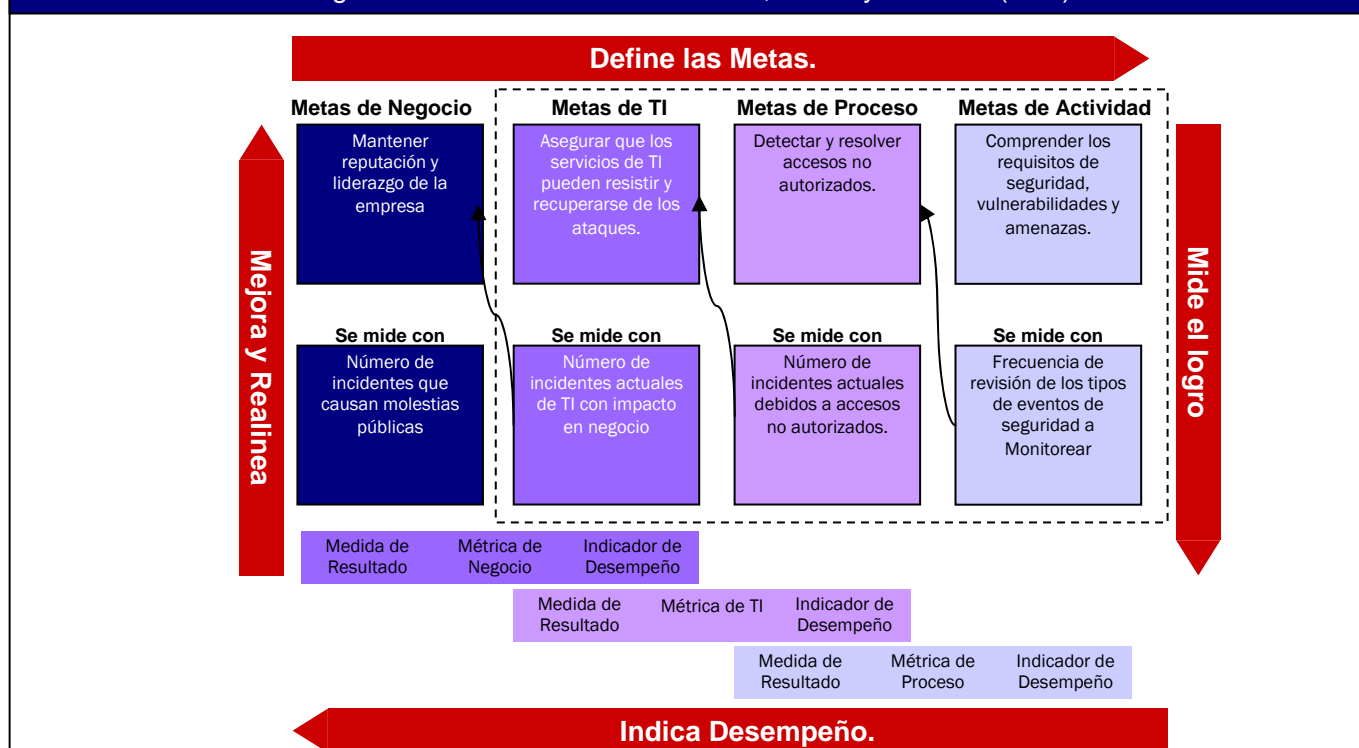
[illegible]

Define las Metas.

Metas de Negocio

Mantener reputación y liderazgo de la empresa

Metas de TI

Asegurar que los servicios de TI pueden resistir y recuperarse de los ataques.

Metas de Proceso

Detectar y resolver accesos no autorizados.

Metas de Actividad

Comprender los requisitos de seguridad, vulnerabilidades y amenazas.

Se mide con

Número de incidentes que causan molestias públicas

Se mide con

Número de incidentes actuales de TI con impacto en negocio

Se mide con

Número de incidentes actuales debidos a accesos no autorizados.

Se mide con

Frecuencia de revisión de los tipos de eventos de seguridad a Monitorear

Mejora y Realinea

Mide el logro

| Medida de Resultado | Métrica de Negocio | Indicador de Desempeño |
|---|---|---|

| Medida de Resultado | Métrica de TI | Indicador de Desempeño |
|---|---|---|

| Medida de Resultado | Métrica de Proceso | Indicador de Desempeño |
|---|---|---|

Indica Desempeño.